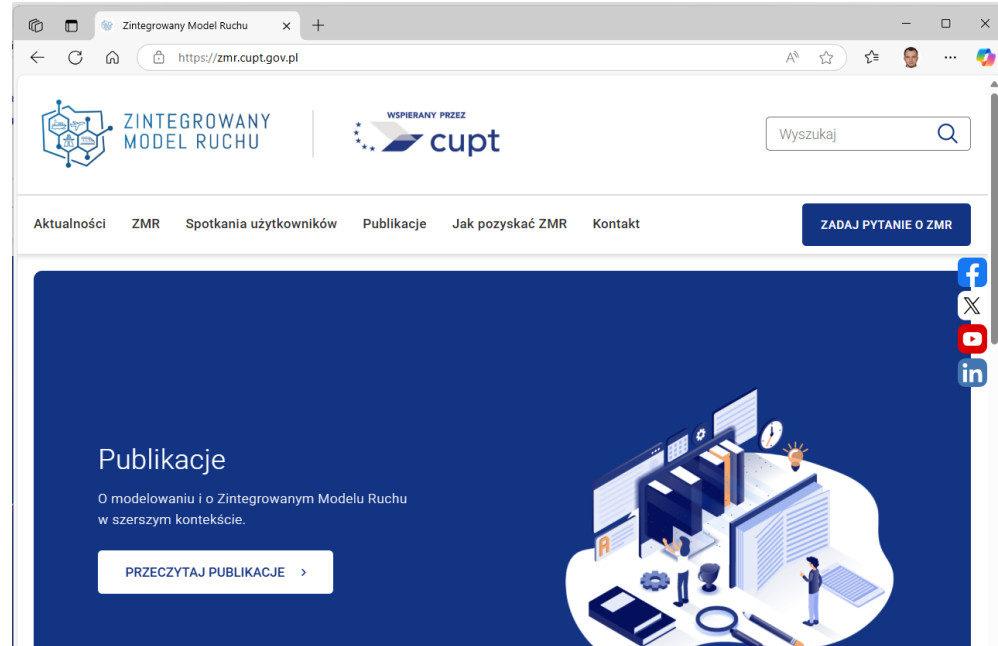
Zintegrowany Model Ruchu

https://zmr.cupt.gov.pl

ZINTEGROWANY MODEL RUCHU

WSPIERANY PRZEZ cupt

Wyszukaj

Aktualności ZMR Spotkania użytkowników Publikacje Jak pozyskać ZMR Kontakt

ZADAJ PYTANIE O ZMR

Publikacje

O modelowaniu i o Zintegrowanym Modelu Ruchu w szerszym kontekście.

PRZECZYTAJ PUBLIKACJE ›